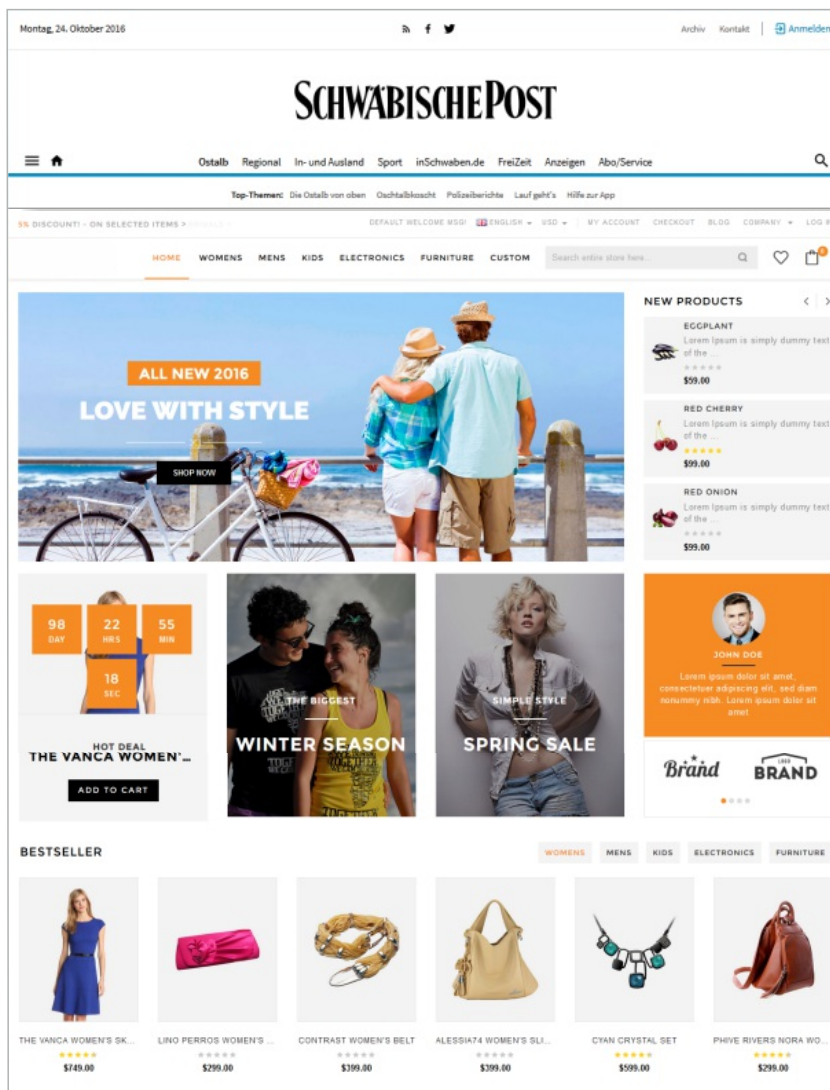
Montag, 24. Oktober 2016

Archiv Kontakt Anmelden

SCHWÄBISCHE POST

Ostalb Regional In- und Ausland Sport inSchwaben.de FreiZeit Anzeigen Abo/Service

Top-Themen: Die Ostalb von oben Oschtalbkoscht Polizeiberichte Lauf geht's Hilfe zur App

5% DISCOUNT! - ON SELECTED ITEMS > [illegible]

DEFAULT WELCOME MSG! ENGLISH USD MY ACCOUNT CHECKOUT BLOG COMPANY LOG I

HOME WOMENS MENS KIDS ELECTRONICS FURNITURE CUSTOM

Search entire store here...

ALL NEW 2016

LOVE WITH STYLE

SHOP NOW

NEW PRODUCTS

EGGPLANT
Lorem Ipsum is simply dummy text of the ...
$59.00

RED CHERRY
Lorem Ipsum is simply dummy text of the ...
$99.00

RED ONION
Lorem Ipsum is simply dummy text of the ...
$99.00

98 DAY
22 HRS
55 MIN
18 SEC

HOT DEAL
THE VANCA WOMEN'...
ADD TO CART

THE BIGGEST
WINTER SEASON

SIMPLE STYLE
SPRING SALE

JOHN DOE
Lorem ipsum dolor sit amet, consectetuer adipiscing elit, sed diam nonummy nibh. Lorem ipsum dolor sit amet

Brand
BRAND

BESTSELLER

WOMENS MENS KIDS ELECTRONICS FURNITURE

THE VANCA WOMEN'S SK...
$749.00

LINO PERROS WOMEN'S ...
$299.00

CONTRAST WOMEN'S BELT
$399.00

ALESSIA74 WOMEN'S SLI...
$399.00

CYAN CRYSTAL SET
$599.00

PHIVE RIVERS NORA WO...
$299.00